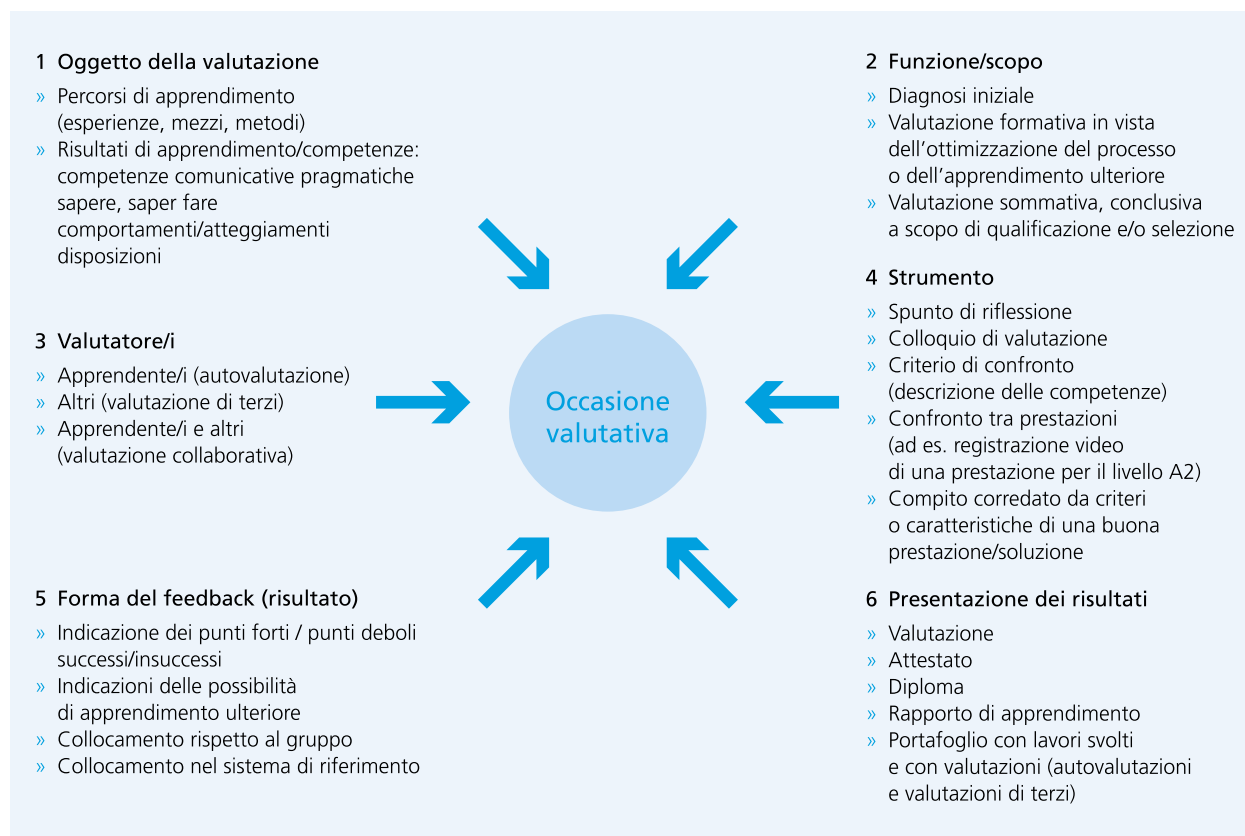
1 Oggetto della valutazione

» Percorsi di apprendimento (esperienze, mezzi, metodi)
» Risultati di apprendimento/competenze: competenze comunicative pragmatiche sapere, saper fare comportamenti/atteggiamenti disposizioni

2 Funzione/scopo

» Diagnosi iniziale
» Valutazione formativa in vista dell'ottimizzazione del processo o dell'apprendimento ulteriore
» Valutazione sommativa, conclusiva a scopo di qualificazione e/o selezione

3 Valutatore/i

» Apprendente/i (autovalutazione)
» Altri (valutazione di terzi)
» Apprendente/i e altri (valutazione collaborativa)

Occasione valutativa

4 Strumento

» Spunto di riflessione
» Colloquio di valutazione
» Criterio di confronto (descrizione delle competenze)
» Confronto tra prestazioni (ad es. registrazione video di una prestazione per il livello A2)
» Compito corredato da criteri o caratteristiche di una buona prestazione/soluzione

5 Forma del feedback (risultato)

» Indicazione dei punti forti / punti deboli successi/insuccessi
» Indicazioni delle possibilità di apprendimento ulteriore
» Collocamento rispetto al gruppo
» Collocamento nel sistema di riferimento

6 Presentazione dei risultati

» Valutazione
» Attestato
» Diploma
» Rapporto di apprendimento
» Portafoglio con lavori svolti e con valutazioni (autovalutazioni e valutazioni di terzi)